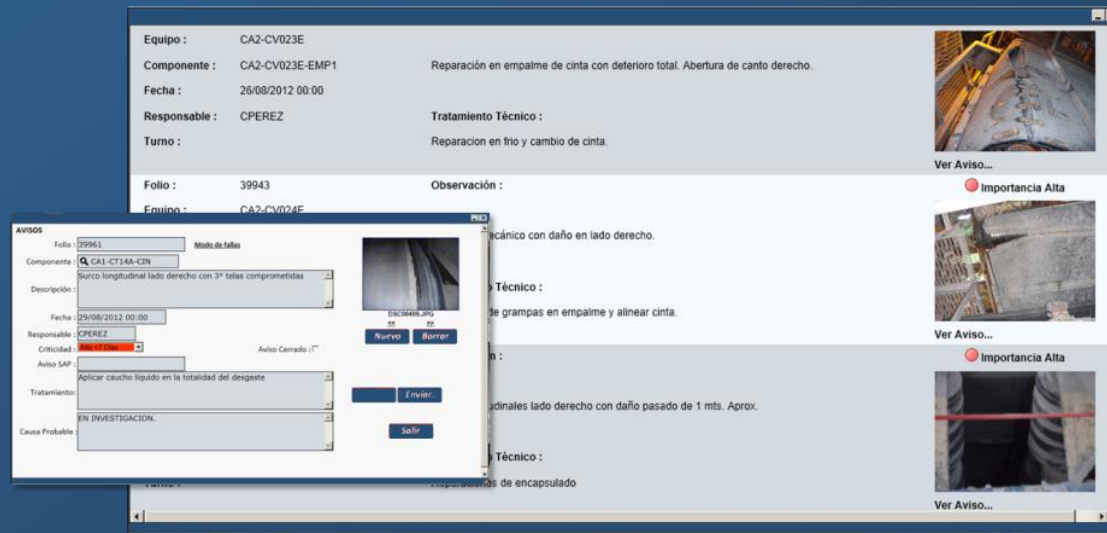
Equipo : CA2-CV023E

Componente : CA2-CV023E-EMP1

Reparación en empalme de cinta con deterioro total. Abertura de canto derecho.

Fecha : 26/08/2012 00:00

Responsable : CPEREZ

Tratamiento Técnico :

Turno :

Reparacion en frio y cambio de cinta.

Ver Aviso...

Folio : 39943

Observación :

Importancia Alta

Equipo : CA2-CV024E

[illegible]ecánico con daño en lado derecho.

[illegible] Técnico :

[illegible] de grampas en empalme y alinear cinta.

Ver Aviso...

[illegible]n :

Importancia Alta

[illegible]udinales lado derecho con daño pasado de 1 mts. Aprox.

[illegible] Técnico :

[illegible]es de encapsulado

Ver Aviso...

AVISOS

Folio : 39961

Modo de fallas

Componente : CA1-CT14A-CIN

Descripción : Surco longitudinal lado derecho con 3° telas comprometidas

Fecha : 29/08/2012 00:00

Responsable : CPEREZ

Criticidad : Alta <7 Días

Aviso Cerrado :

Aviso SAP :

Tratamiento: Aplicar caucho liquido en la totalidad del desgaste

Causa Probable : EN INVESTIGACION.

DSC00498.JPG

<<

>>

Nueva

Borrar

Enviar

Salir